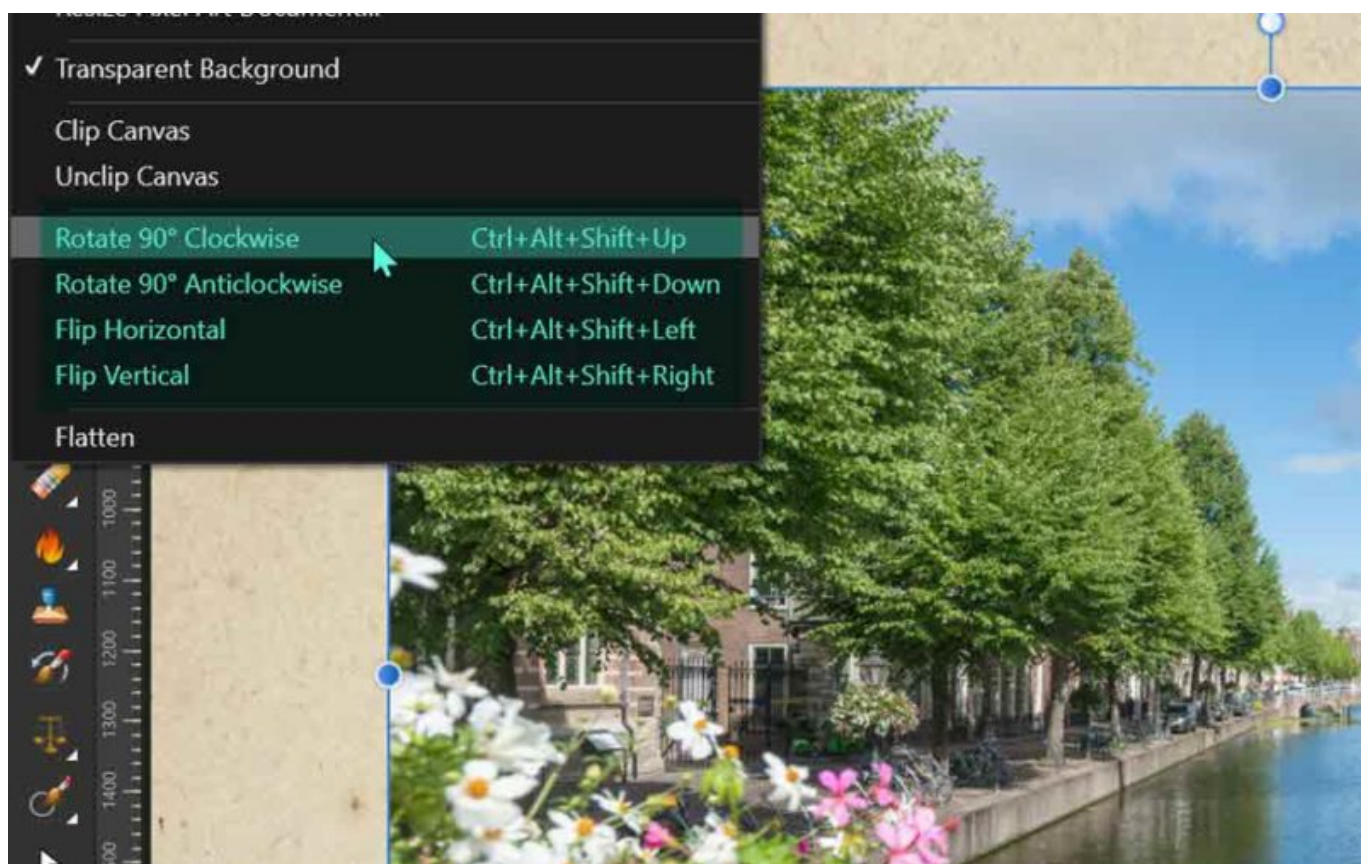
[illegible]

✓ Transparent Background

Clip Canvas
Unclip Canvas

Rotate 90° Clockwise Ctrl+Alt+Shift+Up
Rotate 90° Anticlockwise Ctrl+Alt+Shift+Down
Flip Horizontal Ctrl+Alt+Shift+Left
Flip Vertical Ctrl+Alt+Shift+Right

Flatten

1000
1100
1200
1300
1400